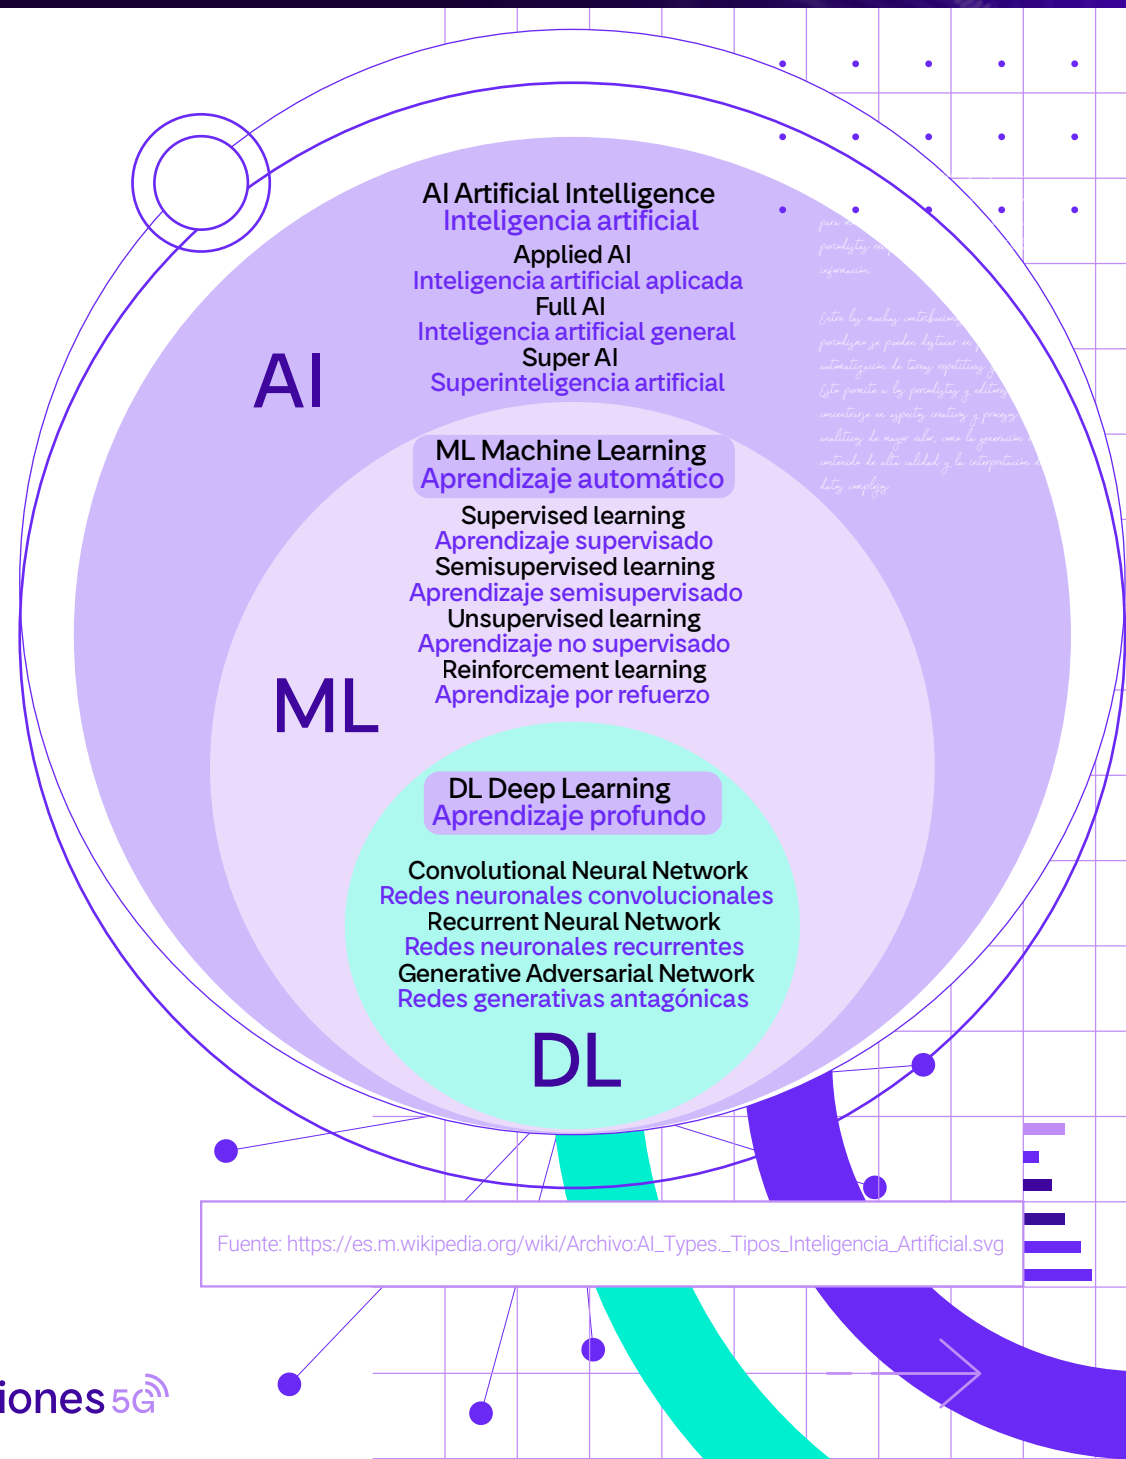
AI Artificial Intelligence
Inteligencia artificial
Applied AI
Inteligencia artificial aplicada
Full AI
Inteligencia artificial general
Super AI
Superinteligencia artificial

AI

ML Machine Learning
Aprendizaje automático
Supervised learning
Aprendizaje supervisado
Semisupervised learning
Aprendizaje semisupervisado
Unsupervised learning
Aprendizaje no supervisado
Reinforcement learning
Aprendizaje por refuerzo

ML

DL Deep Learning
Aprendizaje profundo
Convolutional Neural Network
Redes neuronales convolucionales
Recurrent Neural Network
Redes neuronales recurrentes
Generative Adversarial Network
Redes generativas antagónicas

DL

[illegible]

Fuente: https://es.m.wikipedia.org/wiki/Archivo:AI_Types._Tipos_Inteligencia_Artificial.svg

iones 5G